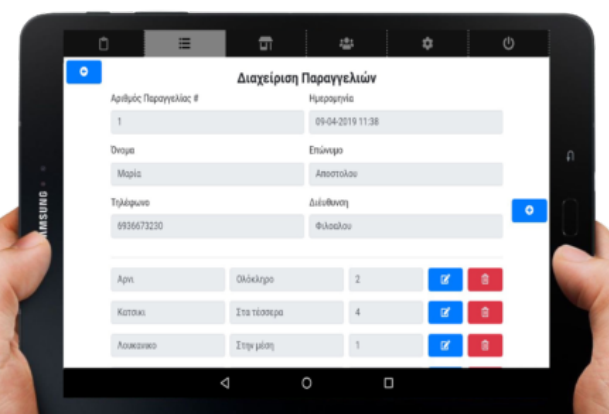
SAMSUNG

Διαχείριση Παραγγελιών

Αριθμός Παραγγελίας #

1

Ημερομηνία

09-04-2019 11:38

Όνομα

Μαρία

Επώνυμο

Αποστολου

Τηλέφωνο

6936673230

Διεύθυνση

Φιλοσλου

| Αρνι | Ολόκληρο | 2 |
|---|---|---|
| Κατσικι | Στα τέσσερα | 4 |
| Λουκανικο | Στην μέση | 1 |